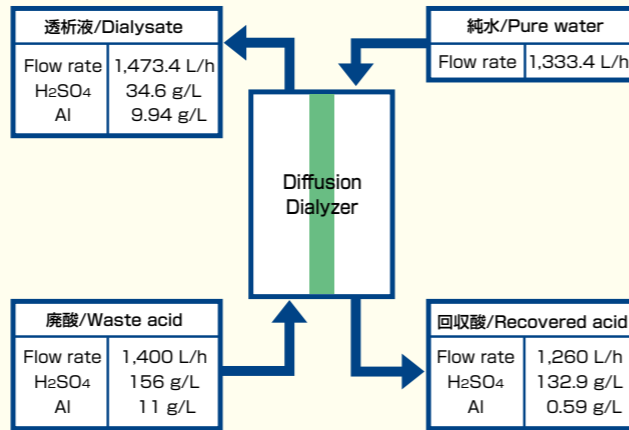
透析液/Dialysate

| Flow rate | 1,473.4 L/h |
|---|---|
| $H_2SO_4$ | 34.6 g/L |
| Al | 9.94 g/L |

純水/Pure water

| Flow rate | 1,333.4 L/h |
|---|---|

Diffusion Dialyzer

廃酸/Waste acid

| Flow rate | 1,400 L/h |
|---|---|
| $H_2SO_4$ | 156 g/L |
| Al | 11 g/L |

回収酸/Recovered acid

| Flow rate | 1,260 L/h |
|---|---|
| $H_2SO_4$ | 132.9 g/L |
| Al | 0.59 g/L |